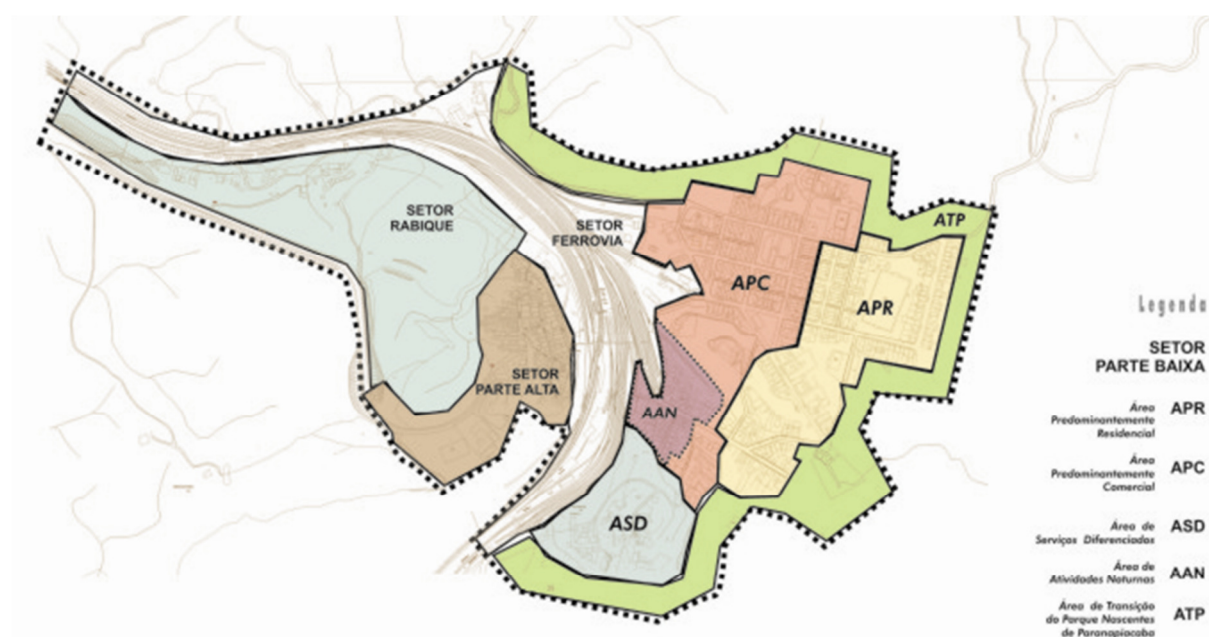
SETOR RABIQUE

SETOR FERROVIA

SETOR PARTE ALTA

APC

APR

ATP

AAN

ASD

Legenda

SETOR PARTE BAIXA

Área Predominantemente Residencial APR

Área Predominantemente Comercial APC

Área de Serviços Diferenciados ASD

Área de Atividades Noturnas AAN

Área de Transição do Parque Nascentes de Paranapiacaba ATP